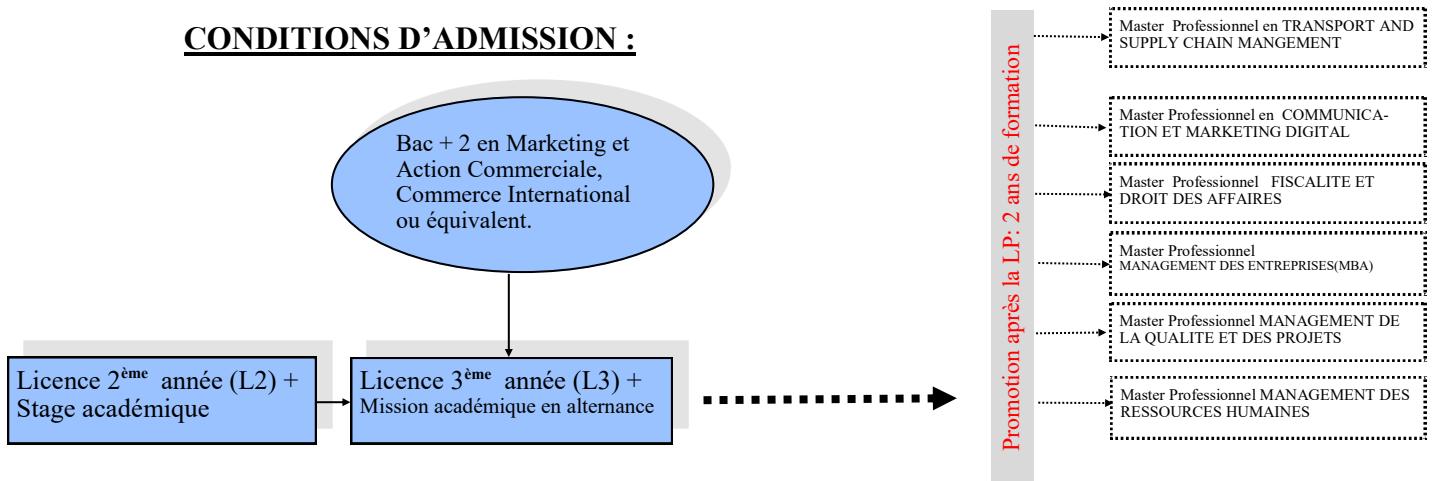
CONDITIONS D'ADMISSION :

Bac + 2 en Marketing et Action Commerciale, Commerce International ou équivalent.

Licence 2$^{\text{ème}}$ année (L2) + Stage académique

Licence 3$^{\text{ème}}$ année (L3) + Mission académique en alternance

Promotion après la LP: 2 ans de formation

Master Professionnel en TRANSPORT AND SUPPLY CHAIN MANGEMENT

Master Professionnel en COMMUNICATION ET MARKETING DIGITAL

Master Professionnel FISCALITE ET DROIT DES AFFAIRES

Master Professionnel MANAGEMENT DES ENTREPRISES(MBA)

Master Professionnel MANAGEMENT DE LA QUALITE ET DES PROJETS

Master Professionnel MANAGEMENT DES RESSOURCES HUMAINES